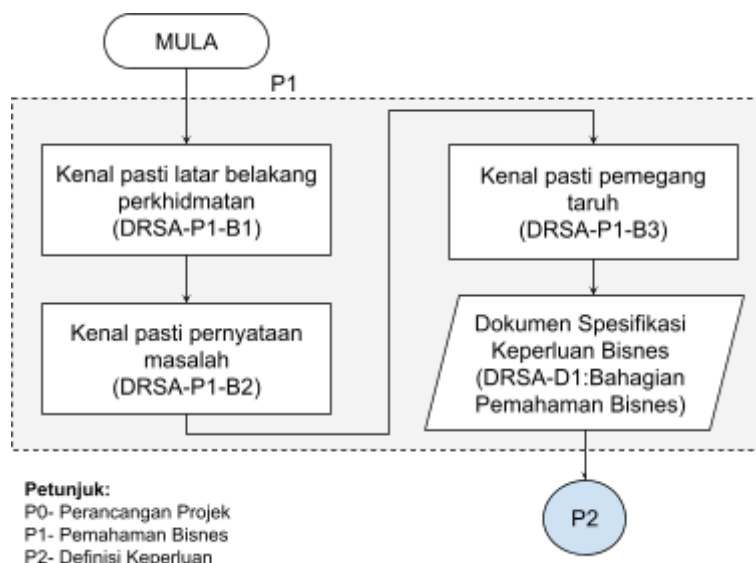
MULA

P1

Kenal pasti latar belakang perkhidmatan (DRSA-P1-B1)

Kenal pasti pernyataan masalah (DRSA-P1-B2)

Kenal pasti pemegang taruh (DRSA-P1-B3)

Dokumen Spesifikasi Keperluan Bisnes (DRSA-D1:Bahagian Pemahaman Bisnes)

P2

Petunjuk:
P0- Perancangan Projek
P1- Pemahaman Bisnes
P2- Definisi Keperluan